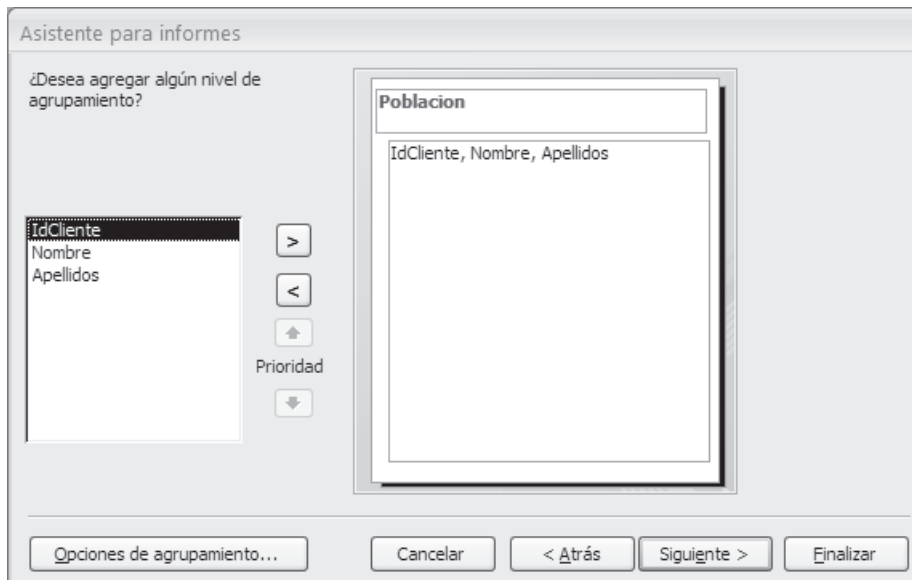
Asistente para informes

¿Desea agregar algún nivel de agrupamiento?

IdCliente
Nombre
Apellidos

>

<

Prioridad

Poblacion

IdCliente, Nombre, Apellidos

Opciones de agrupamiento...

Cancelar

< Atrás

Siguiente >

Finalizar